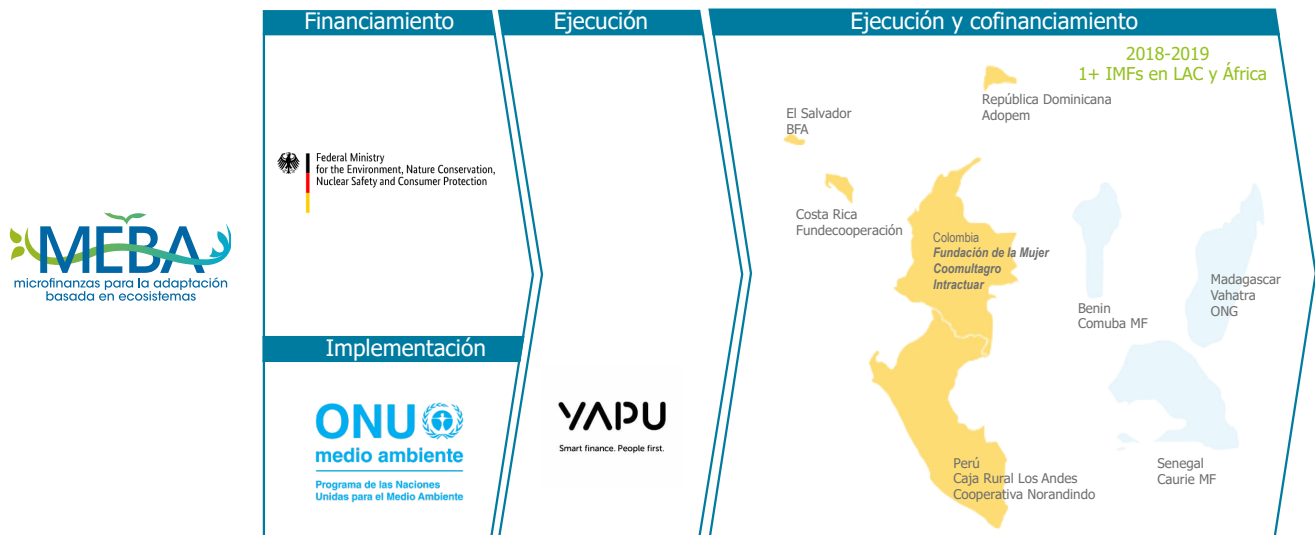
MEBA
microfinanzas para la adaptación basada en ecosistemas

Financiamiento

Federal Ministry
for the Environment, Nature Conservation, Nuclear Safety and Consumer Protection

Implementación

ONU
medio ambiente
Programa de las Naciones Unidas para el Medio Ambiente

Ejecución

YAPU
Smart finance. People first.

Ejecución y cofinanciamiento

2018-2019
1+ IMFs en LAC y África

El Salvador
BFA

República Dominicana
Adopem

Costa Rica
Fundecooperación

Colombia
Fundación de la Mujer
Coomultagro
Intractuar

Benin
Comuba MF

Madagascar
Vahatra
ONG

Perú
Caja Rural Los Andes
Cooperativa Norandino

Senegal
Caurie MF